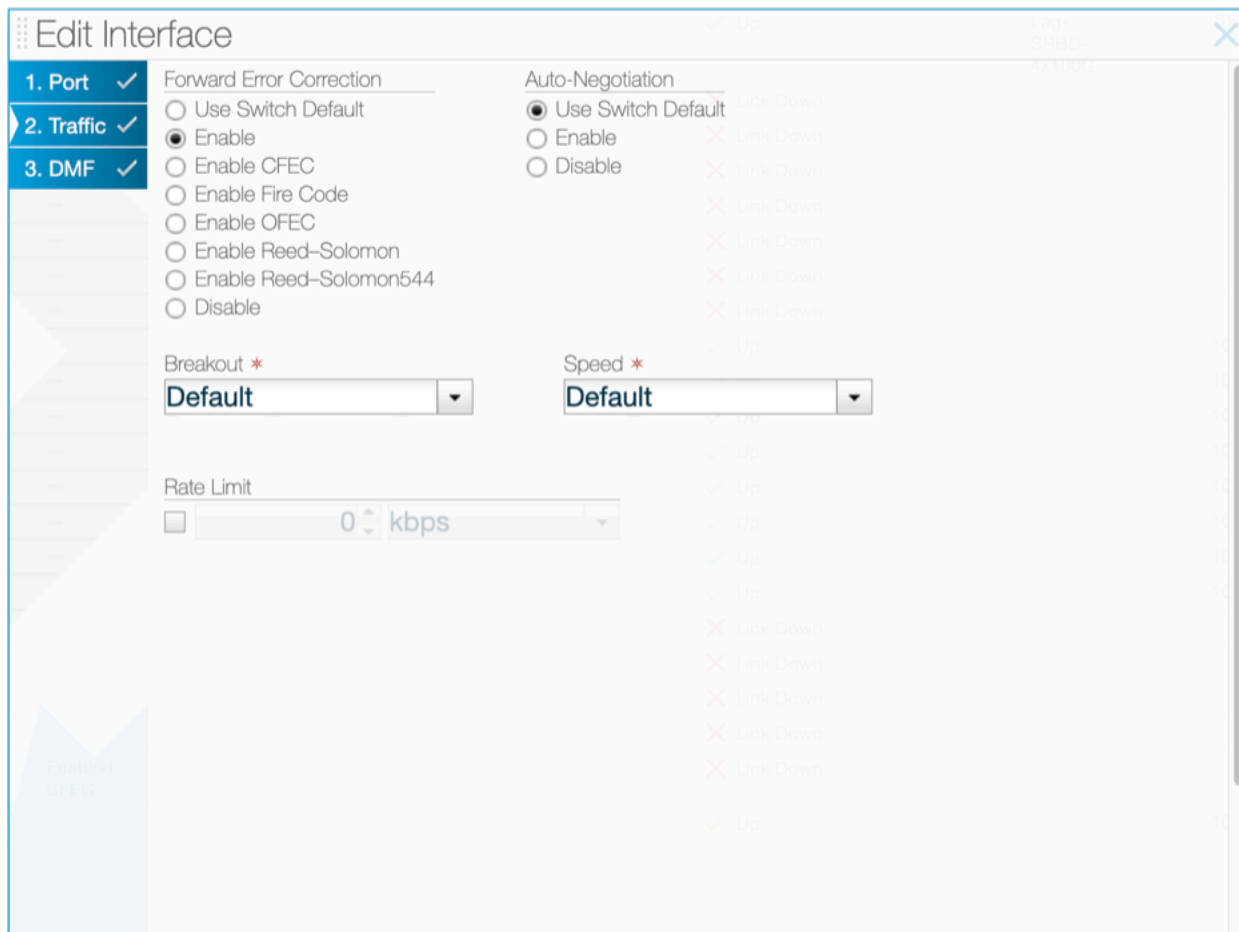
Edit Interface

1. Port ✓
2. Traffic ✓
3. DMF ✓

Forward Error Correction
○ Use Switch Default
◉ Enable
○ Enable CFEC
○ Enable Fire Code
○ Enable OFEC
○ Enable Reed-Solomon
○ Enable Reed-Solomon544
○ Disable

Auto-Negotiation
◉ Use Switch Default
○ Enable
○ Disable

Breakout *
Default

Speed *
Default

Rate Limit
0 kbps